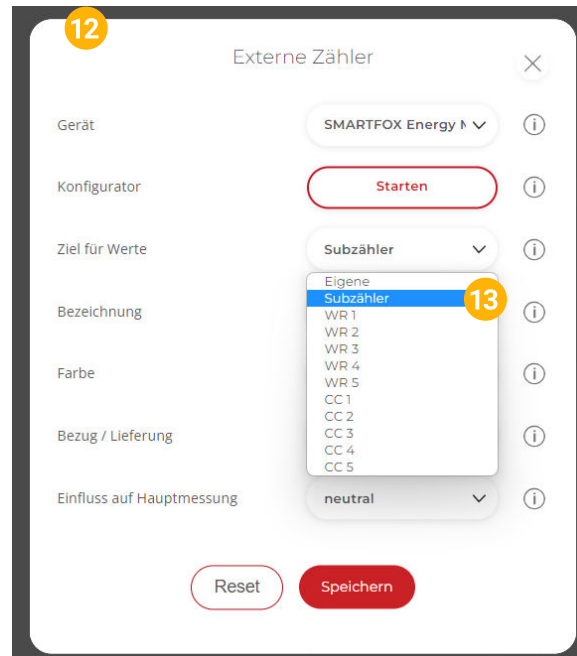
12

Externe Zähler

Gerät
SMARTFOX Energy N

Konfigurator
Starten

Ziel für Werte
Subzähler

Eigene
Subzähler
WR 1
WR 2
WR 3
WR 4
WR 5
CC 1
CC 2
CC 3
CC 4
CC 5

13

Bezeichnung

Farbe

Bezug / Lieferung

Einfluss auf Hauptmessung
neutral

Reset
Speichern